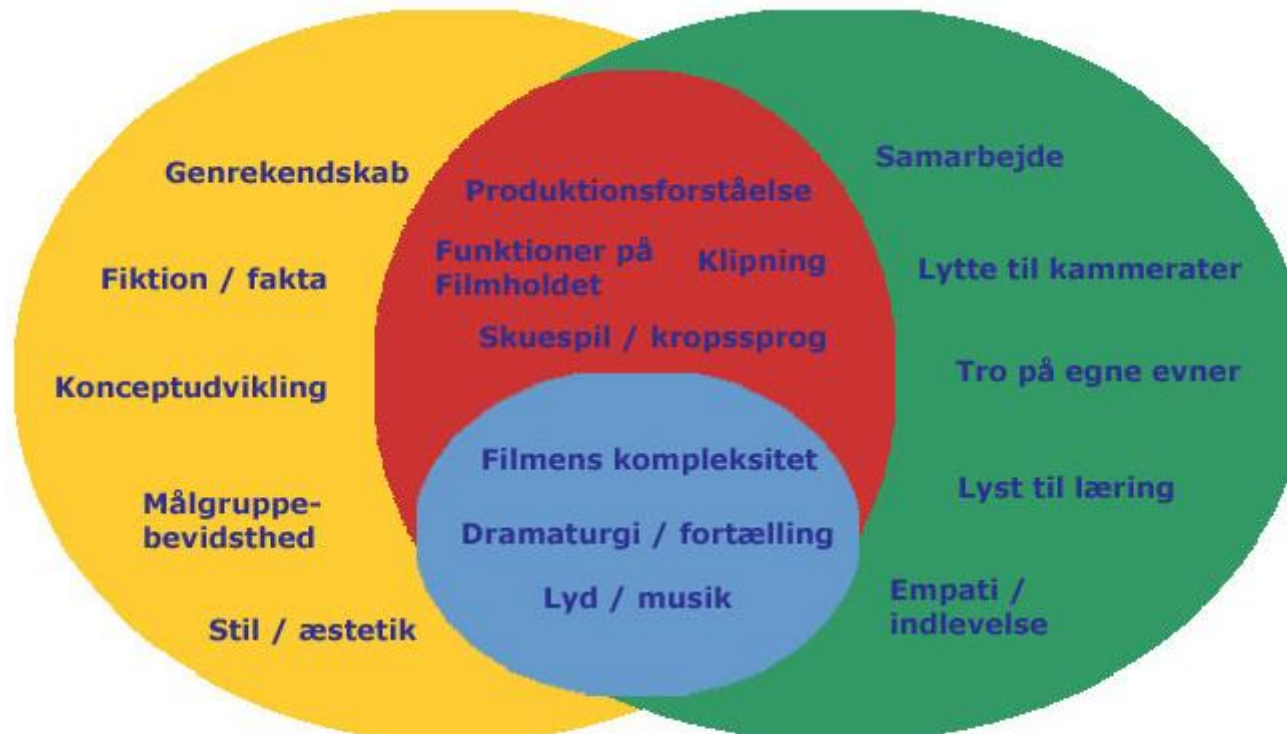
Genrekendskab

Fiktion / fakta

Konceptudvikling

Målgruppebevidsthed

Stil / æstetik

Produktionsforståelse

Funktioner på Filmholdet

Klipning

Skuespil / kropssprog

Filmens kompleksitet

Dramaturgi / fortælling

Lyd / musik

Samarbejde

Lytte til kammerater

Tro på egne evner

Lyst til læring

Empati / indlevelse